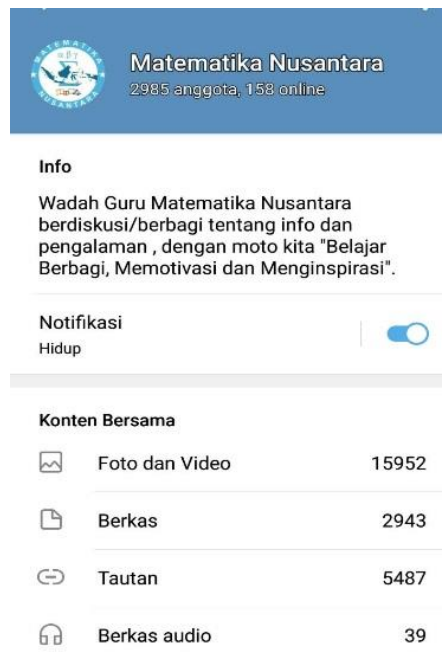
MATEMATIKA NUSANTARA

Matematika Nusantara
2985 anggota, 158 online

Info

Wadah Guru Matematika Nusantara berdiskusi/berbagi tentang info dan pengalaman , dengan moto kita "Belajar Berbagi, Memotivasi dan Menginspirasi".

Notifikasi
Hidup

Konten Bersama

| | |
|---|---|
| Foto dan Video | 15952 |
| Berkas | 2943 |
| Tautan | 5487 |
| Berkas audio | 39 |